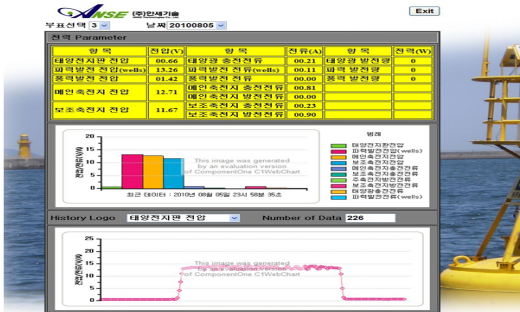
(주)인세기술

Exit

부표선택 3 날짜 20100805

전력 Parameter

| 항 목 | 전압(V) | 항 목 | 전류(A) | 항 목 | 전력(W) |
|---|---|---|---|---|---|
| 태양전지판 전압 | 00.66 | 태양광 충전전류 | 00.21 | 태양광 발전량 | 0 |
| 파력발전 전압(wells) | 13.26 | 파력발전 전류(wells) | 00.11 | 파력발전량 | 0 |
| 풍력발전 전압 | 01.42 | 풍력발전 전류 | 00.00 | 풍력발전량 | 0 |
| 메인축전지 전압 | 12.71 | 메인축전지 충전전류 | 00.81 | | |
| | | 메인축전지 방전전류 | 00.00 | | |
| 보조축전지 전압 | 11.67 | 보조축전지 충전전류 | 00.23 | | |
| | | 보조축전지 방전전류 | 00.90 | | |

20
15
10
5
0

This image was generated by an evaluation version of ComponentOne C1WebChart

최근 데이터 : 2010년 08월 05일 23시 58분 35초

범례
태양전지판전압
파력발전전압(wells)
메인축전지전압
보조축전지전압
메인축전지충전전류
메인축전지방전전류
보조축전지충전전류
보조축전지방전전류
태양광충전전류
파력발전전류(wells)

History Logo 태양전지판 전압 Number of Data 226

25
20
15
10
5
0

This image was generated by an evaluation version of ComponentOne C1WebChart